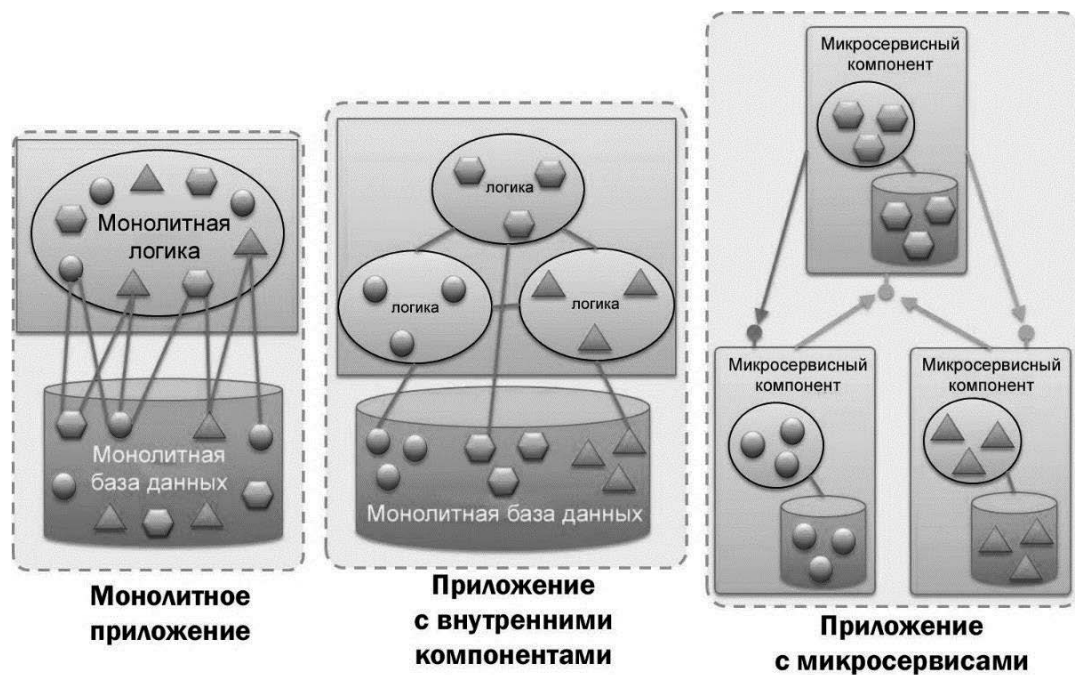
Монолитная логика

Монолитная база данных

Монолитное приложение

логика

логика

логика

Монолитная база данных

Приложение с внутренними компонентами

Микросервисный компонент

Микросервисный компонент

Микросервисный компонент

Приложение с микросервисами